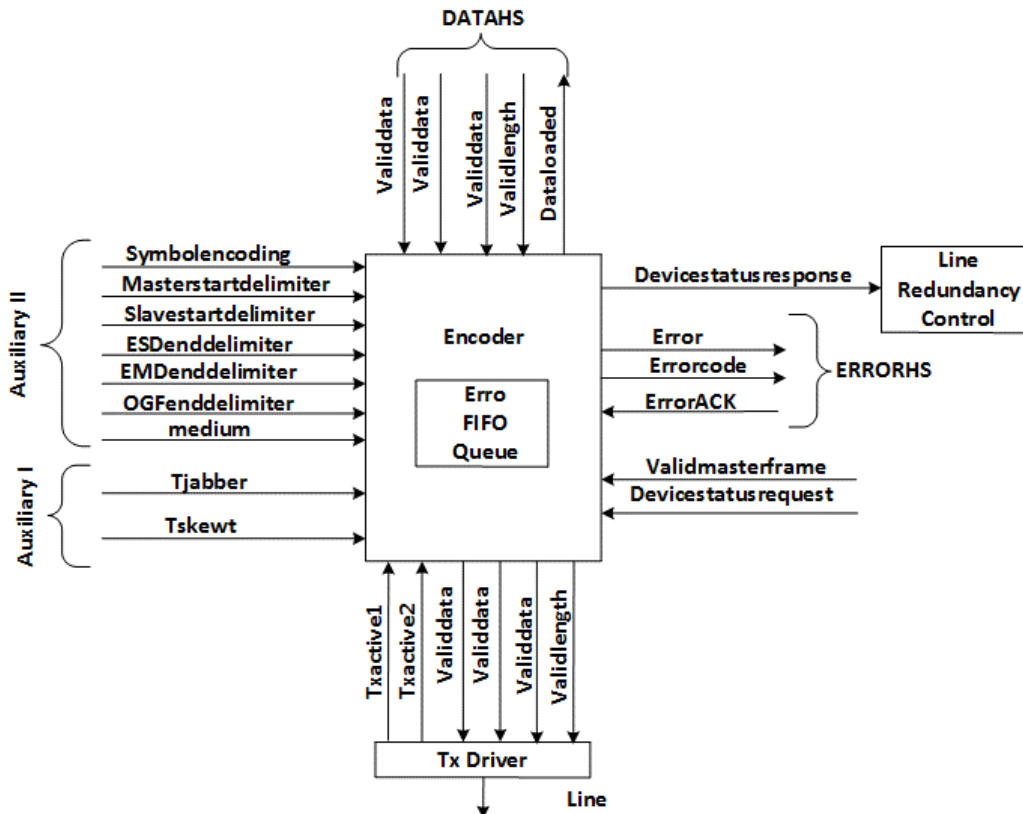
DATAHS

Validdata
Validdata
Validdata
Validlength
Dataloaded

Auxiliary II

Symbolencoding
Masterstartdelimiter
Slavestartdelimiter
ESDenddelimiter
EMDenddelimiter
OGFenddelimiter
medium

Auxiliary I

Tjabber
Tskewt

Encoder

Erro
FIFO
Queue

Devicestatusresponse

Line
Redundancy
Control

Error
Errorcode
ErrorACK

ERRORHS

Validmasterframe
Devicestatusrequest

Txactive1
Txactive2
Validdata
Validdata
Validdata
Validlength

Tx Driver

Line